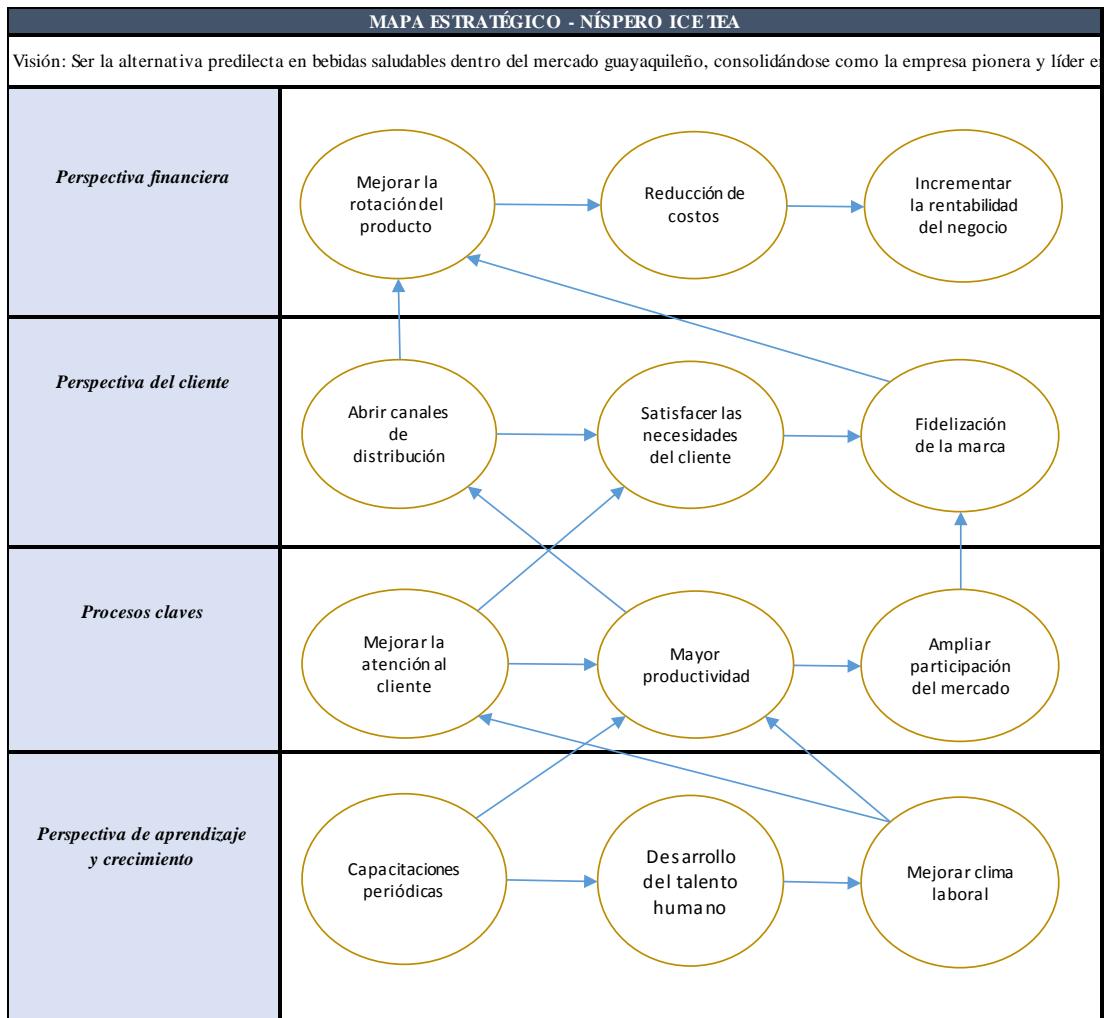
MAPA ESTRATÉGICO - NÍSPERO ICE TEA

Visión: Ser la alternativa predilecta en bebidas saludables dentro del mercado guayaquileño, consolidándose como la empresa pionera y líder e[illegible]

Perspectiva financiera

Mejorar la rotación del producto

Reducción de costos

Incrementar la rentabilidad del negocio

Perspectiva del cliente

Abrir canales de distribución

Satisfacer las necesidades del cliente

Fidelización de la marca

Procesos claves

Mejorar la atención al cliente

Mayor productividad

Ampliar participación del mercado

Perspectiva de aprendizaje y crecimiento

Capacitaciones periódicas

Desarrollo del talento humano

Mejorar clima laboral